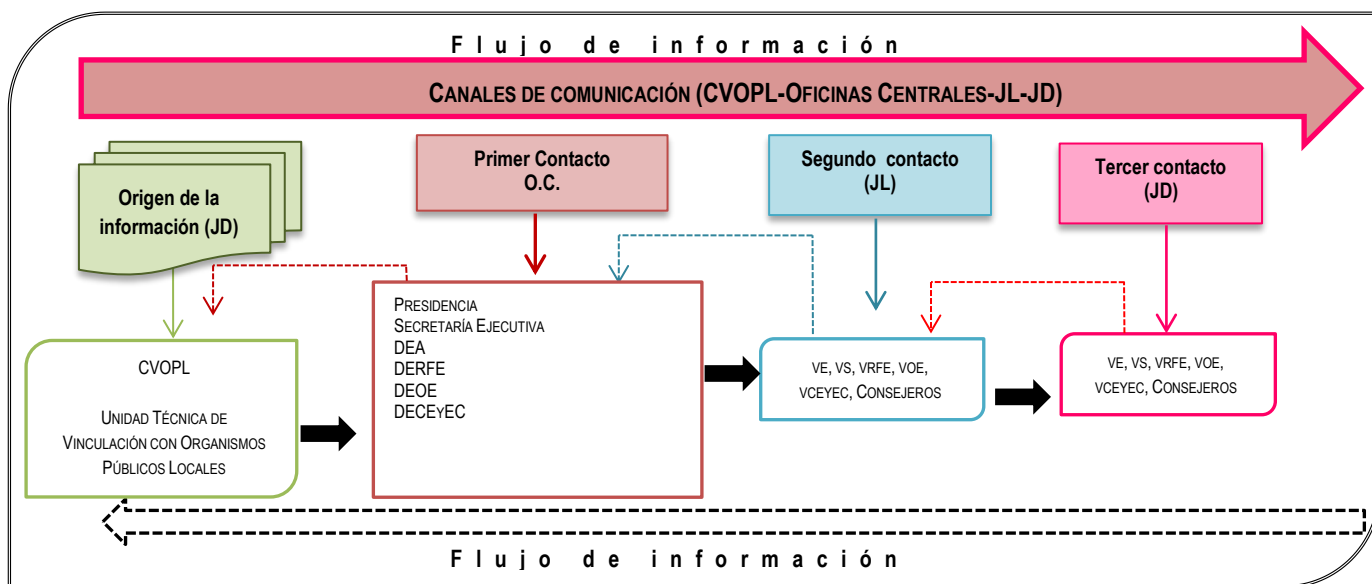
Flujo de información

CANALES DE COMUNICACIÓN (CVOPL-OFICINAS CENTRALES-JL-JD)

Origen de la información (JD)

Primer Contacto O.C.

Segundo contacto (JL)

Tercer contacto (JD)

CVOPL

UNIDAD TÉCNICA DE VINCULACIÓN CON ORGANISMOS PÚBLICOS LOCALES

PRESIDENCIA
SECRETARÍA EJECUTIVA
DEA
DERFE
DEOE
DECEYEC

VE, VS, VRFE, VOE, VCEYEC, CONSEJEROS

VE, VS, VRFE, VOE, VCEYEC, CONSEJEROS

Flujo de información